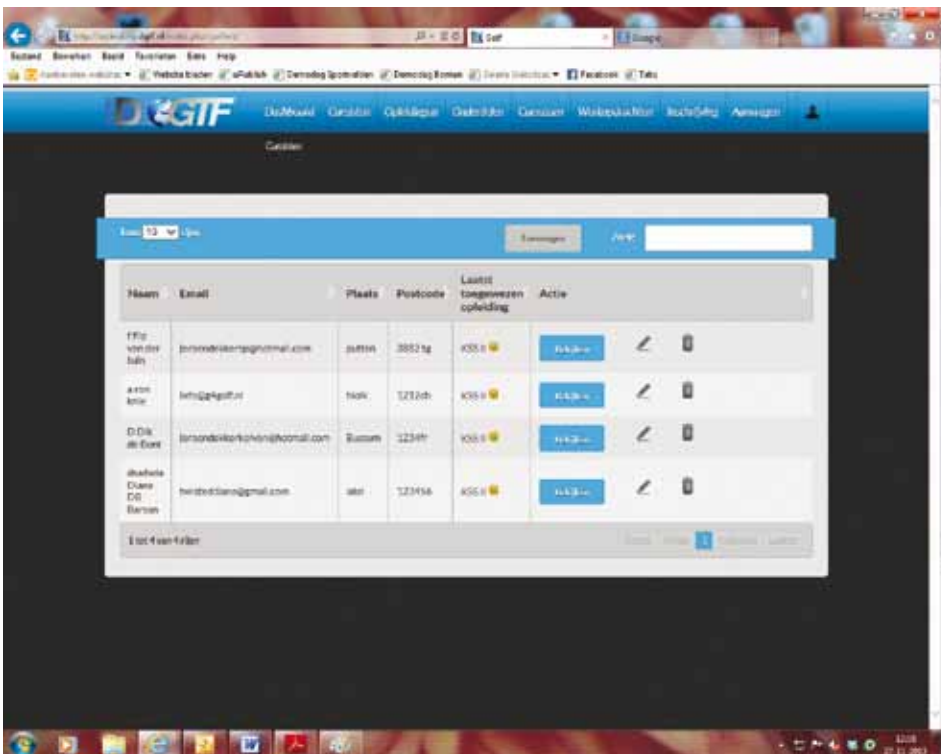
Bestand Bewerken Beeld Favorieten Extra Help

Website bladen | Facebook

DGTF

Dashboard Cursisten Opleidingen Onderdelen Cursussen Werkplaatsen Instellingen Aanvragen

Cursisten

Toon 10 rijen

Toevoegen

Zoek:

| Naam | Email | Plaats | Postcode | Laatst toegewezen opleiding | Actie |
|---|---|---|---|---|---|
| Fifty van der tuin | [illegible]@hotmail.com | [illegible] | 3852 kg | KSS II | Bekijken |
| aron knie | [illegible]@dgtf.nl | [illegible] | 1212 dh | KSS II | Bekijken |
| D.Dik de Boer | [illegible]@hotmail.com | Bussum | 1234 ff | KSS II | Bekijken |
| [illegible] Diane DB Barson | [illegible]@gmail.com | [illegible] | 123456 | KSS II | Bekijken |

1 tot 4 van 4 rijen

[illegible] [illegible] 1 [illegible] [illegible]